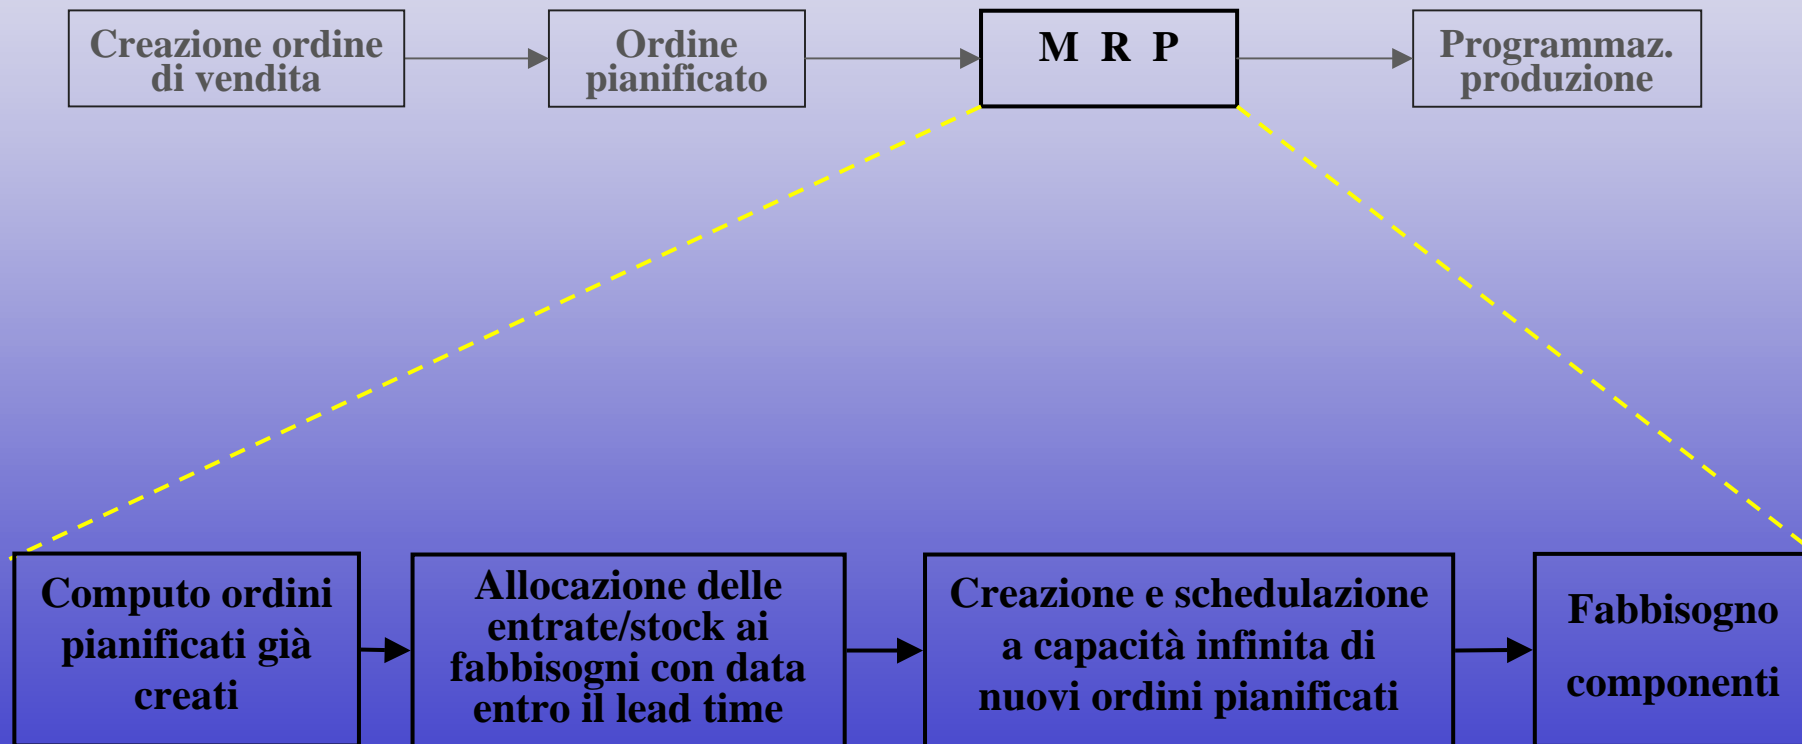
Creazione ordine di vendita

Ordine pianificato

M R P

Programmaz. produzione

Computo ordini pianificati già creati

Allocazione delle entrate/stock ai fabbisogni con data entro il lead time

Creazione e schedulazione a capacità infinita di nuovi ordini pianificati

Fabbisogno componenti